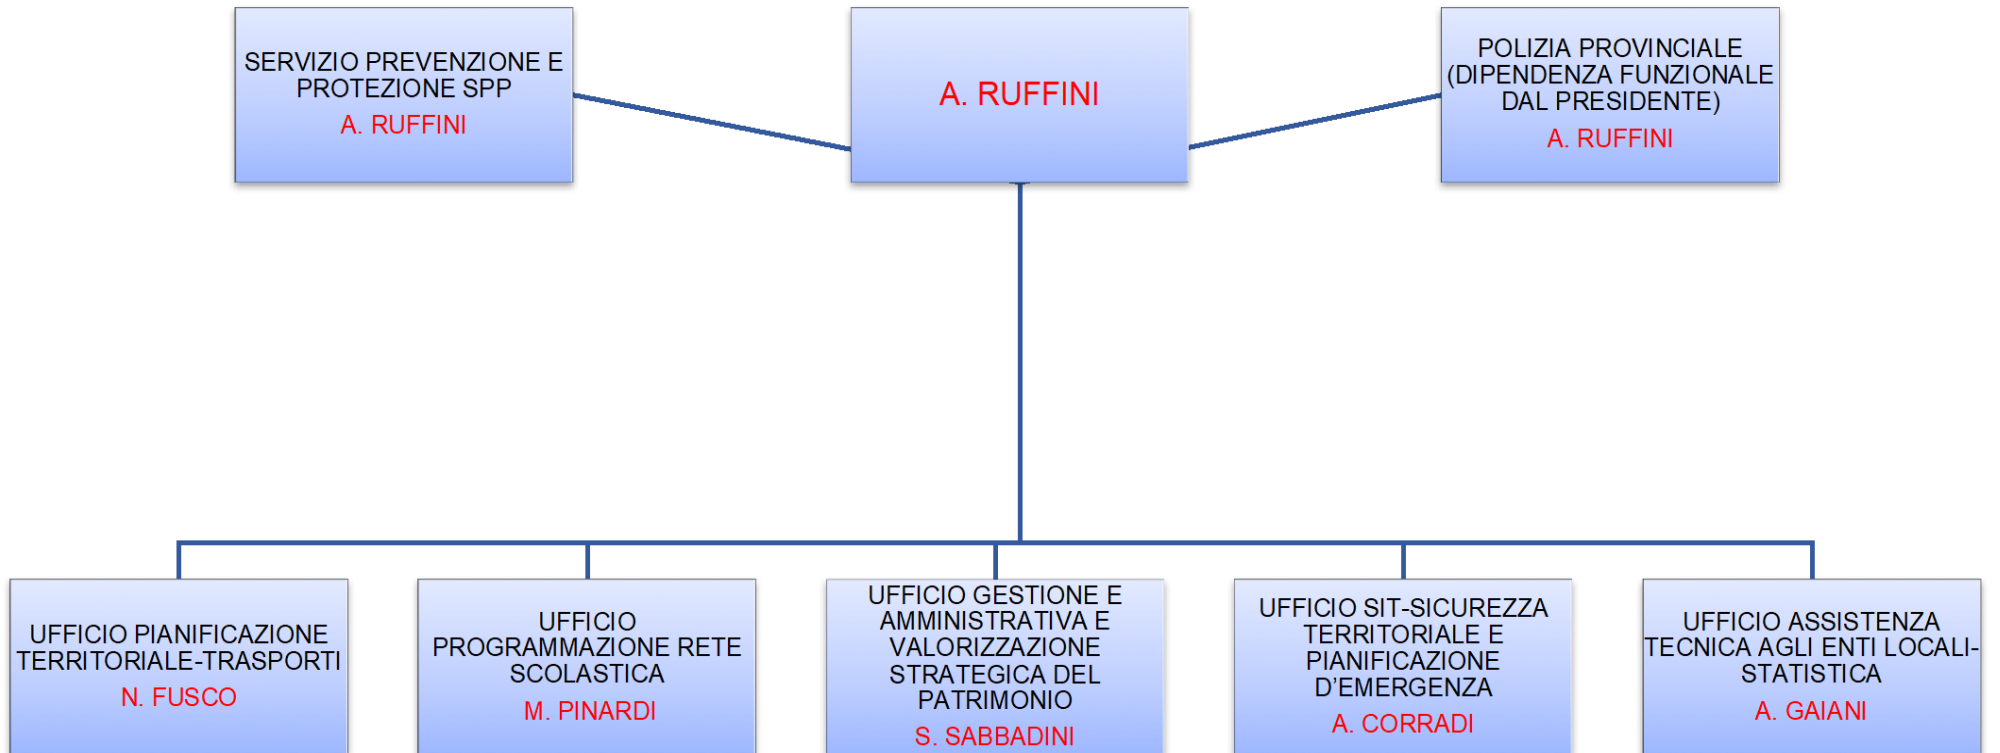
SERVIZIO PREVENZIONE E PROTEZIONE SPP
A. RUFFINI

A. RUFFINI

POLIZIA PROVINCIALE (DIPENDENZA FUNZIONALE DAL PRESIDENTE)
A. RUFFINI

UFFICIO PIANIFICAZIONE TERRITORIALE-TRASPORTI
N. FUSCO

UFFICIO PROGRAMMAZIONE RETE SCOLASTICA
M. PINARDI

UFFICIO GESTIONE E AMMINISTRATIVA E VALORIZZAZIONE STRATEGICA DEL PATRIMONIO
S. SABBADINI

UFFICIO SIT-SICUREZZA TERRITORIALE E PIANIFICAZIONE D'EMERGENZA
A. CORRADI

UFFICIO ASSISTENZA TECNICA AGLI ENTI LOCALI-STATISTICA
A. GAIANI